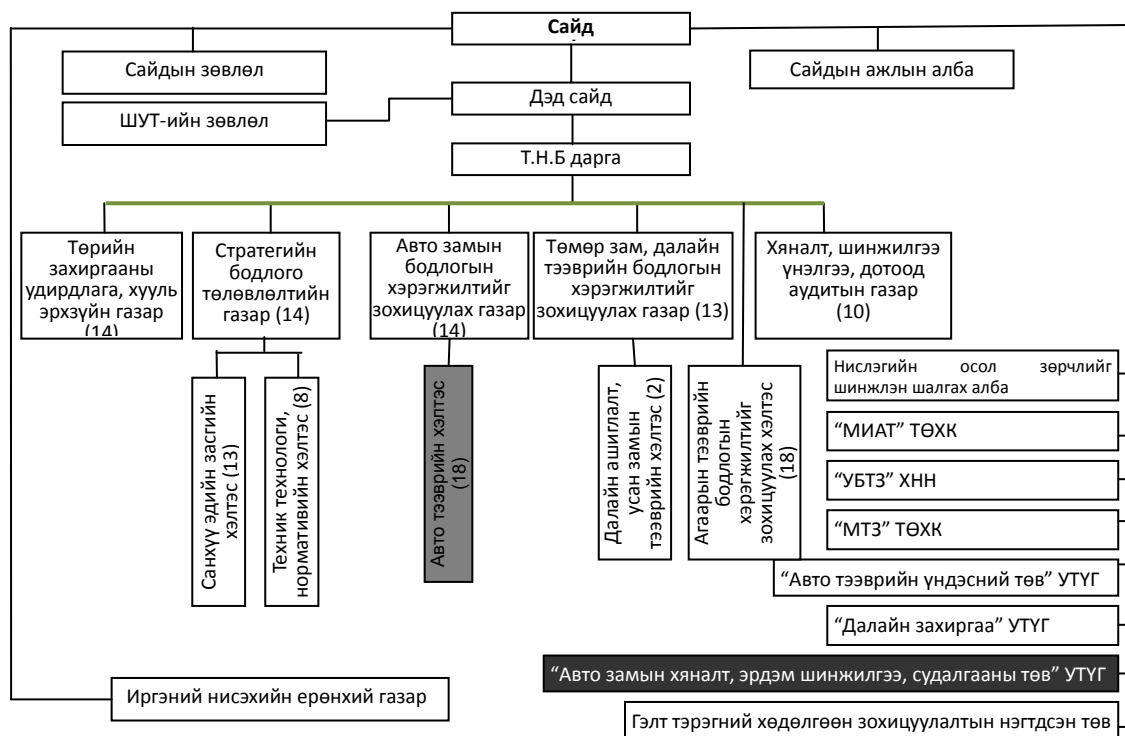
Сайд

Сайдын зөвлөл

Сайдын ажлын алба

Дэд сайд

ШУТ-ийн зөвлөл

Т.Н.Б дарга

Төрийн захиргааны удирдлага, хууль эрхзүйн газар (14)

Стратегийн бодлого төлөвлөлтийн газар (14)

Авто замын бодлогын хэрэгжилтийг зохицуулах газар (14)

Төмөр зам, далайн тээврийн бодлогын хэрэгжилтийг зохицуулах газар (13)

Хяналт, шинжилгээ үнэлгээ, дотоод аудитын газар (10)

Санхүү эдийн засгийн хэлтэс (13)

Техник технологи, нормативийн хэлтэс (8)

Авто тээврийн хэлтэс (18)

Далайн ашиглалт, усан замын тээврийн хэлтэс (2)

Агаарын тээврийн бодлогын хэрэгжилтийг зохицуулах хэлтэс (18)

Нислэгийн осол зөрчлийг шинжлэн шалгах алба

“МИАТ” ТӨХК

“УБТЗ” ХНН

“МТЗ” ТӨХК

“Авто тээврийн үндэсний төв” УТҮГ

“Далайн захиргаа” УТҮГ

“Авто замын хяналт, эрдэм шинжилгээ, судалгааны төв” УТҮГ

Иргэний нисэхийн ерөнхий газар

Гэлт тэрэгний хөдөлгөөн зохицуулалтын нэгтдсэн төв